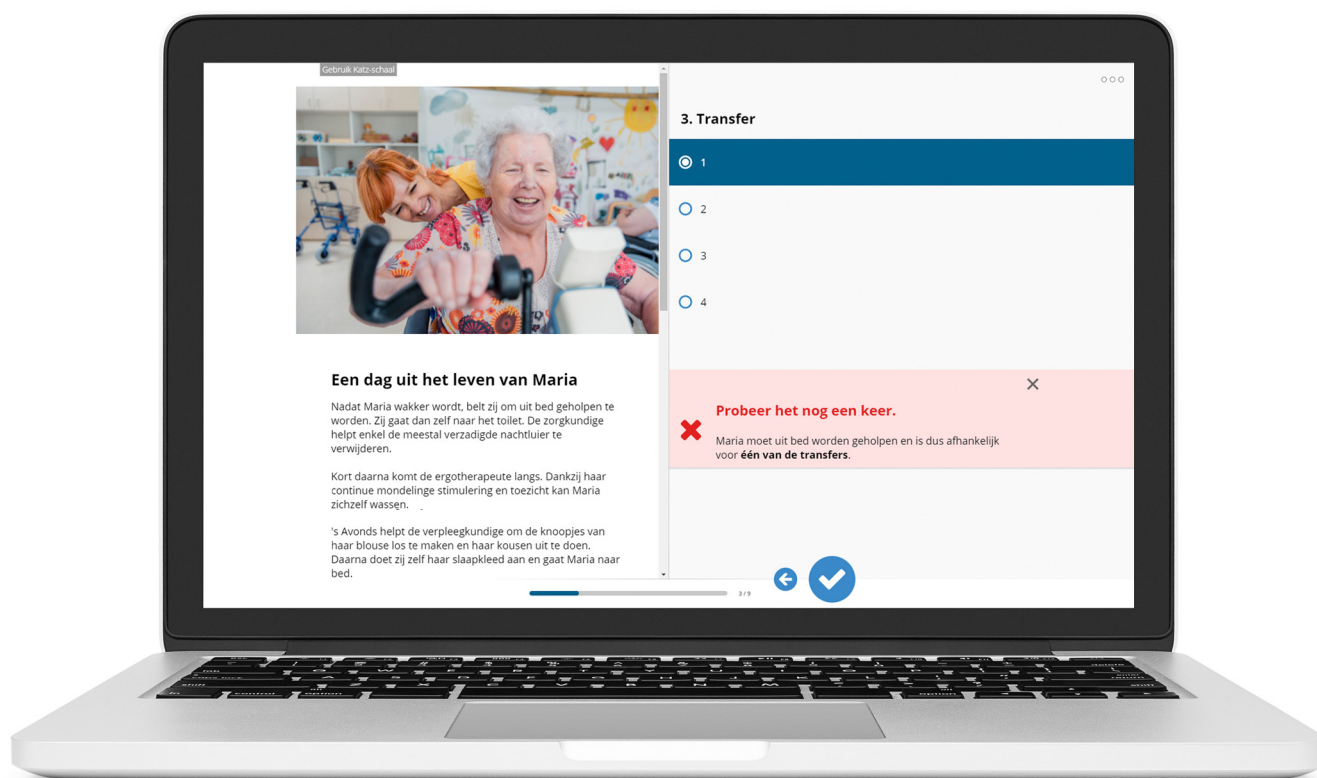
Gebruik Katz-schaal

Een dag uit het leven van Maria

Nadat Maria wakker wordt, belt zij om uit bed geholpen te worden. Zij gaat dan zelf naar het toilet. De zorgkundige helpt enkel de meestal verzadigde nachtluier te verwijderen.

Kort daarna komt de ergotherapeute langs. Dankzij haar continue mondelinge stimulering en toezicht kan Maria zichzelf wassen.

's Avonds helpt de verpleegkundige om de knoopjes van haar blouse los te maken en haar kousen uit te doen. Daarna doet zij zelf haar slaapkleed aan en gaat Maria naar bed.

3. Transfer

1

2

3

4

Probeer het nog een keer.

Maria moet uit bed worden geholpen en is dus afhankelijk voor **één van de transfers**.

3 / 9